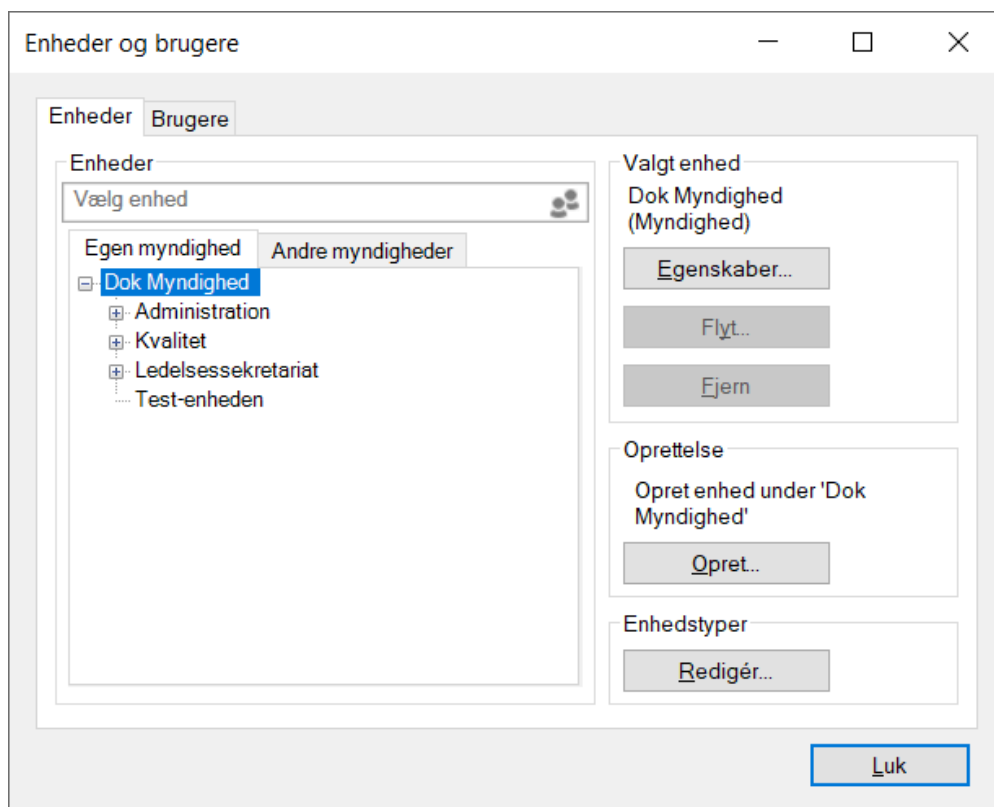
Enheder og brugere

Enheder Brugere

Enheder

Vælg enhed

Egen myndighed Andre myndigheder

Dok Myndighed
Administration
Kvalitet
Ledelsessekretariat
Test-enheden

Valgt enhed

Dok Myndighed (Myndighed)

Egenskaber...

Flyt...

Fjern

Oprettelse

Opret enhed under 'Dok Myndighed'

Opret...

Enhedstyper

Redigér...

Luk